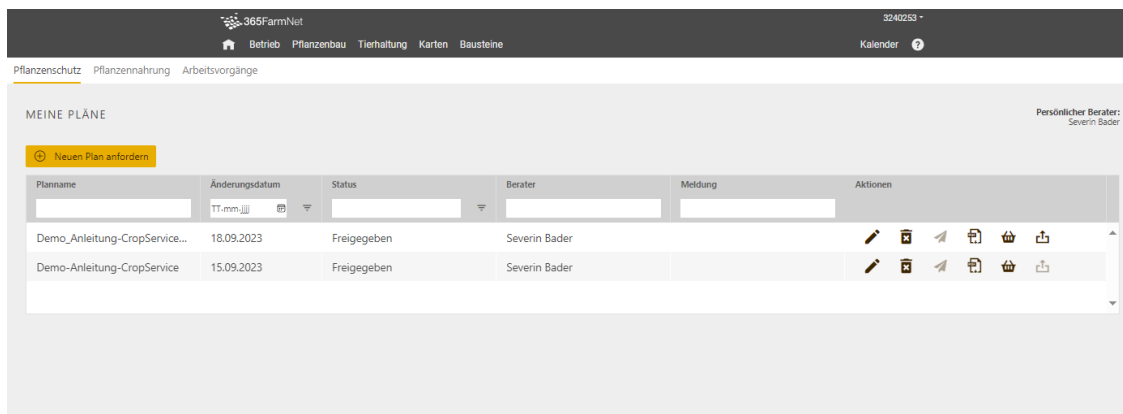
365FarmNet

3240253

Betrieb Pflanzenbau Tierhaltung Karten Bausteine

Kalender

Pflanzenschutz Pflanzennahrung Arbeitsvorgänge

MEINE PLÄNE

Persönlicher Berater: Severin Bader

Neuen Plan anfordern

| Planname | Änderungsdatum | Status | Berater | Meldung | Aktionen |
|---|---|---|---|---|---|
| | TT-mm-jjjj | | | | |
| Demo_Anleitung-CropService... | 18.09.2023 | Freigegeben | Severin Bader | | |
| Demo-Anleitung-CropService | 15.09.2023 | Freigegeben | Severin Bader | | |